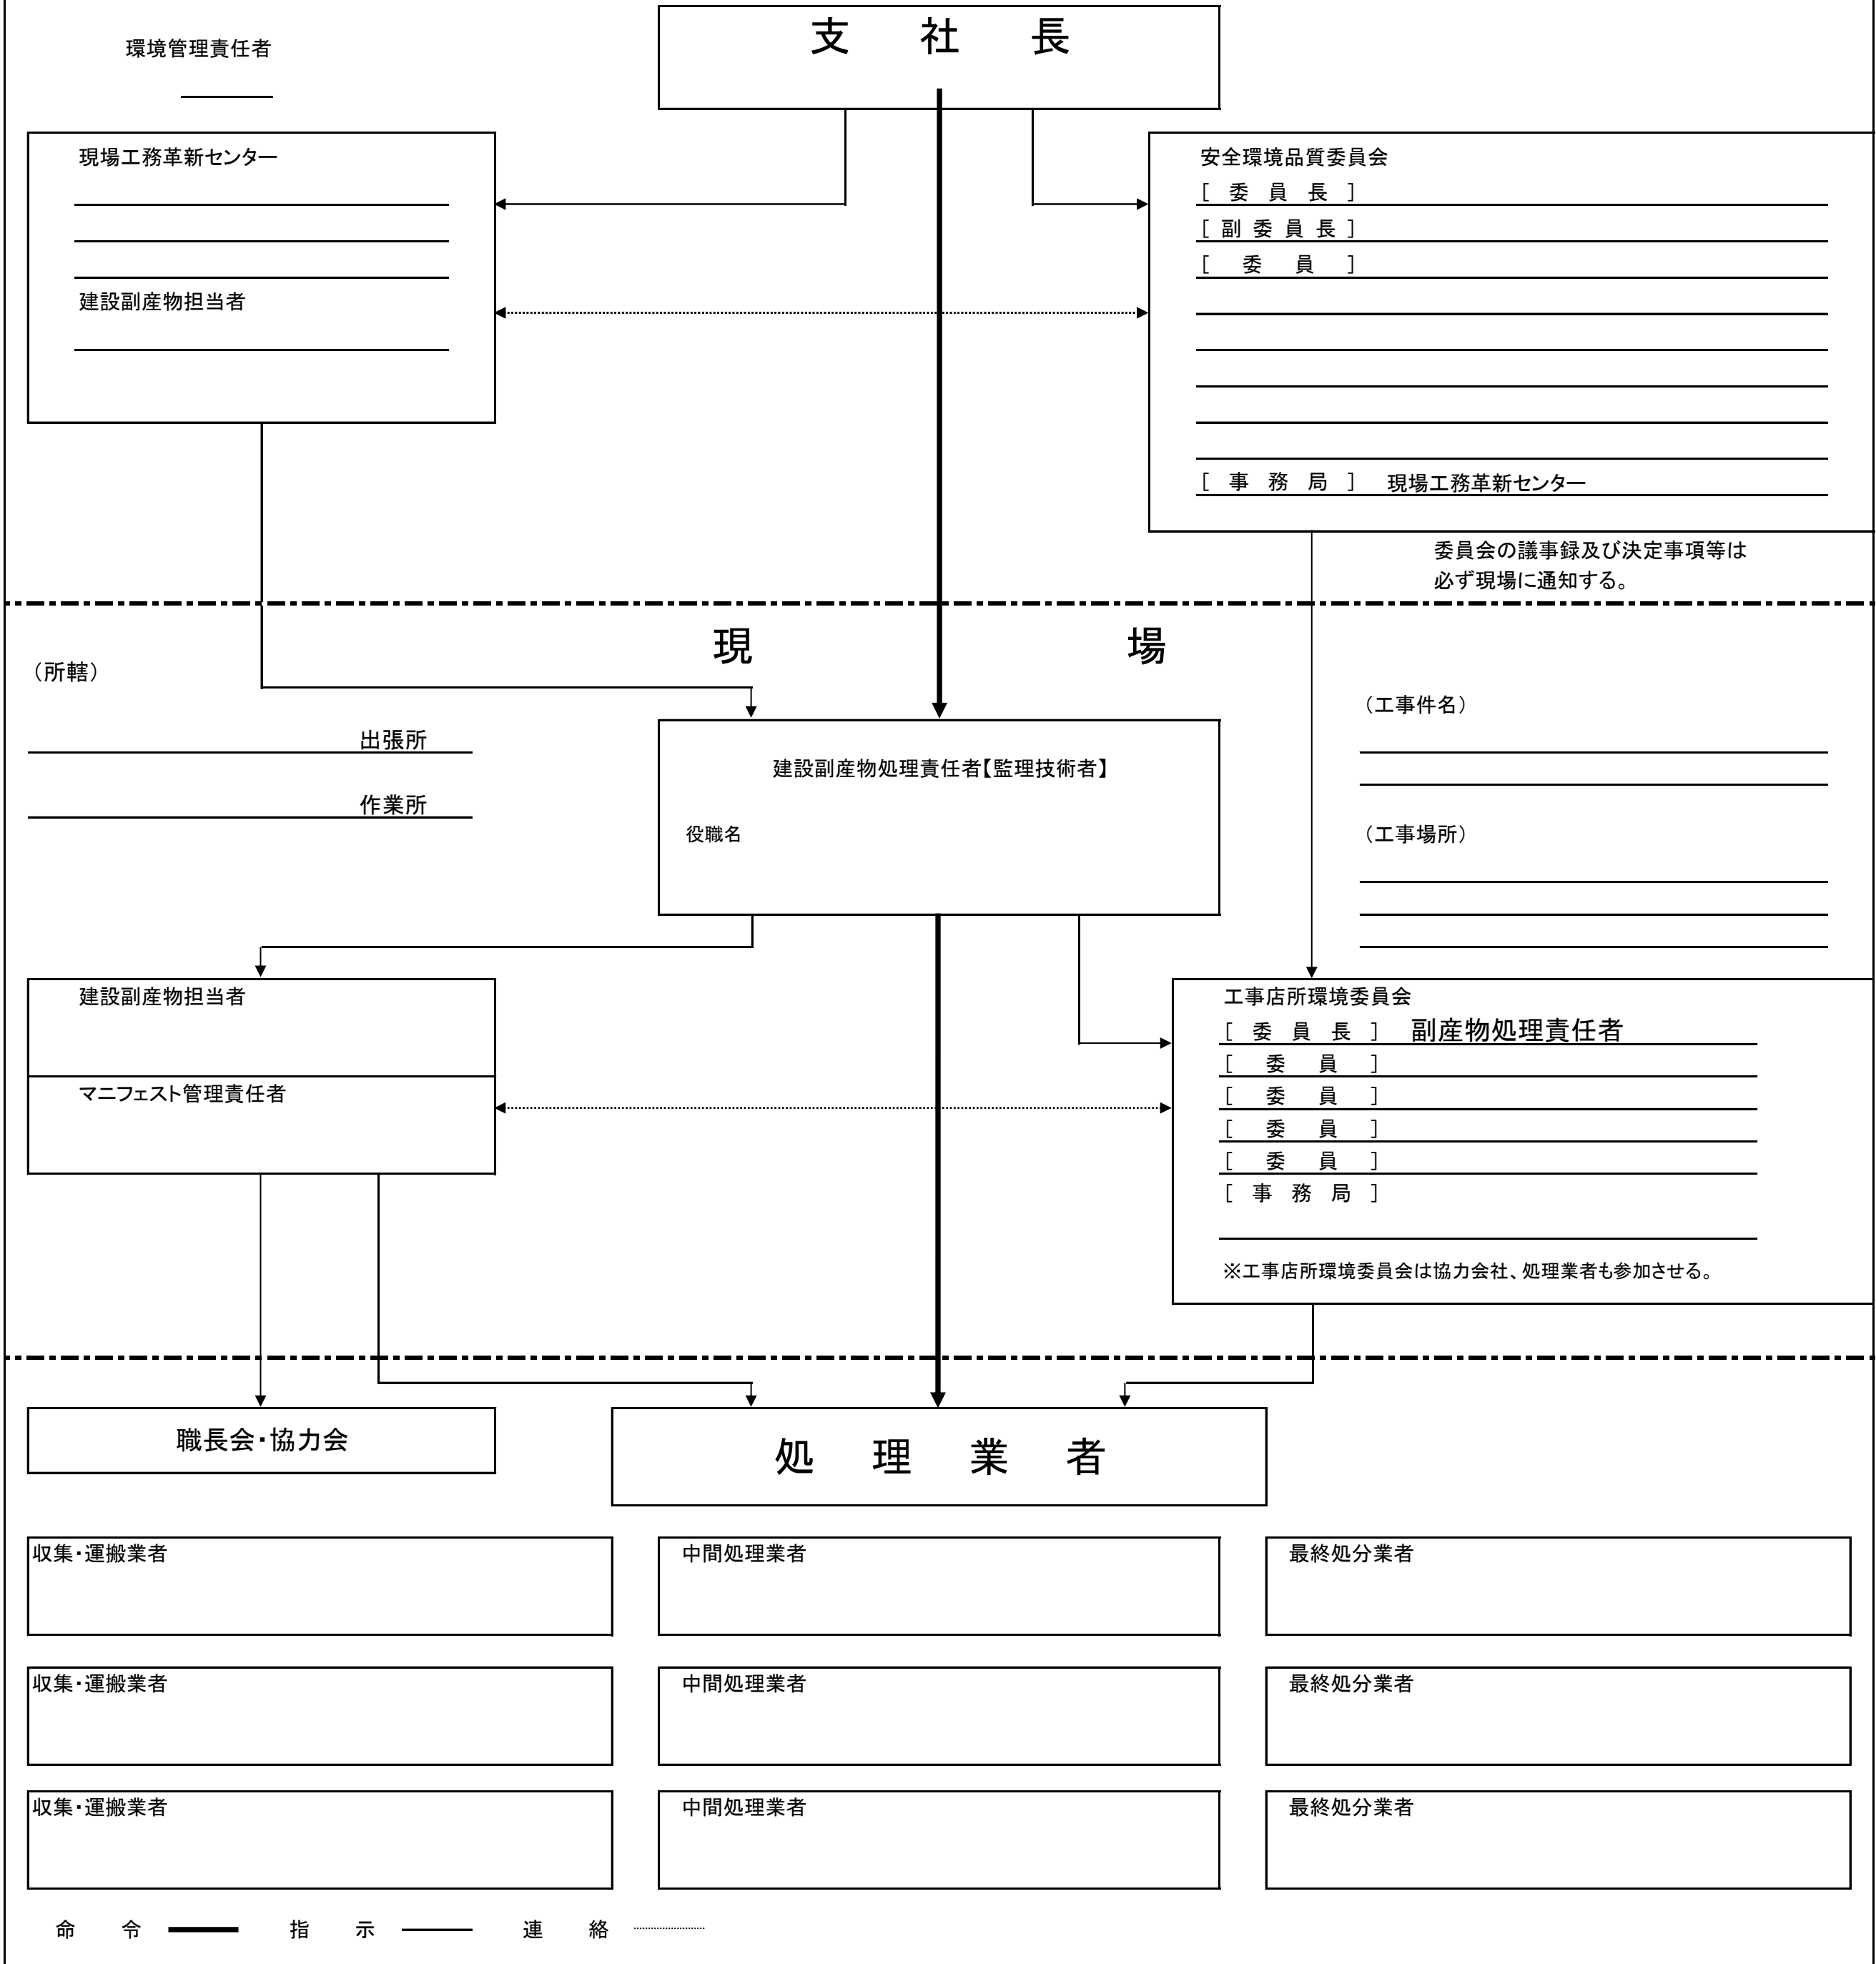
環境管理責任者

支　社　長

現場工務革新センター

建設副産物担当者

安全環境品質委員会
［ 委 員 長 ］
［ 副 委 員 長 ］
［ 委 員 ］
［ 事 務 局 ］ 現場工務革新センター

委員会の議事録及び決定事項等は必ず現場に通知する。

現　場

（所轄）

出張所

作業所

建設副産物処理責任者【監理技術者】

役職名

（工事件名）

（工事場所）

建設副産物担当者

マニフェスト管理責任者

工事店所環境委員会
［ 委 員 長 ］ 副産物処理責任者
［ 委 員 ］
［ 委 員 ］
［ 委 員 ］
［ 委 員 ］
［ 事 務 局 ］

※工事店所環境委員会は協力会社、処理業者も参加させる。

職長会・協力会

処　理　業　者

収集・運搬業者

中間処理業者

最終処分業者

収集・運搬業者

中間処理業者

最終処分業者

収集・運搬業者

中間処理業者

最終処分業者

命　令　　指　示　　連　絡